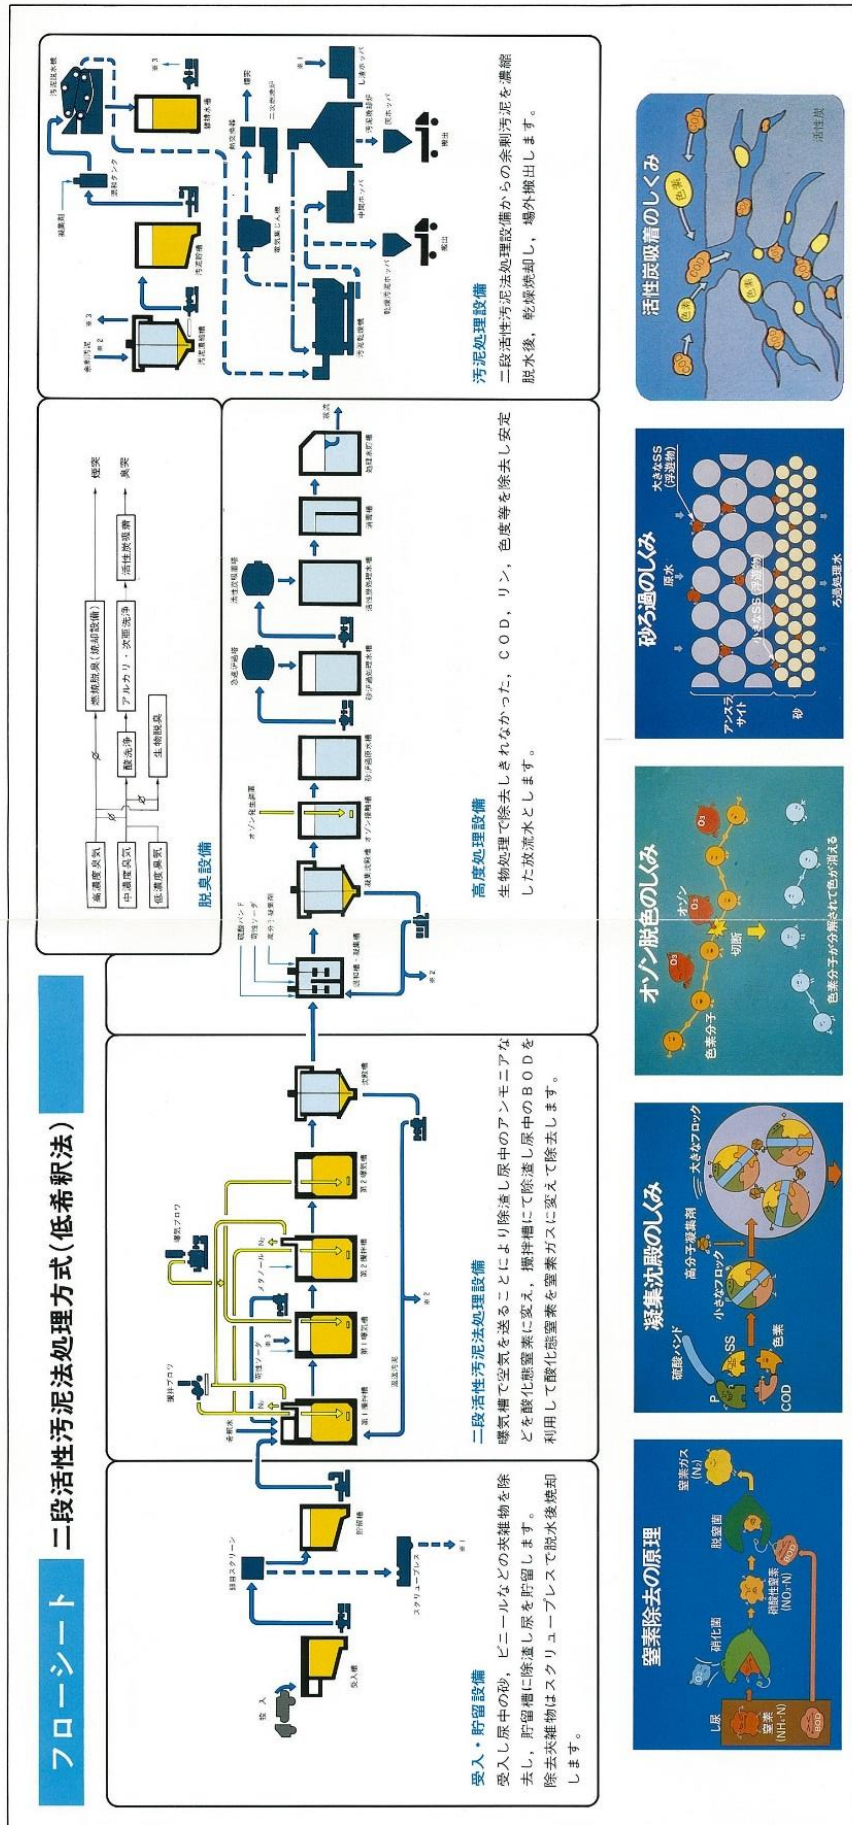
フローシート　二段活性汚泥法処理方式（低希釈法）

受入・貯留設備
受入し尿中の砂、ビニールなどの夾雑物を除去し、貯留槽に除渣し尿を貯留します。
除去夾雑物はスクリュープレスで脱水後焼却します。

二段活性汚泥法処理設備
曝気槽で空気を送ることにより除渣し尿中のアンモニアなどを酸化態窒素に変え、撹拌槽にて除渣し尿中のＢＯＤを利用して酸化態窒素を窒素ガスに変えて除去します。

高度処理設備
生物処理で除去しきれなかった、ＣＯＤ、リン、色度等を除去し安定した放流水とします。

脱臭設備
高濃度臭気
中濃度臭気
低濃度臭気
燃焼脱臭（焼却設備）
酸洗浄
アルカリ・次亜洗浄
生物脱臭
活性炭吸着
→煙突
→排気

汚泥処理設備
二段活性汚泥処理設備からの余剰汚泥を濃縮脱水後、乾燥焼却し、場外搬出します。

窒素除去の原理
し尿
窒素(NH₄-N)
硝化菌
硝酸性窒素(NO₃-N)
脱窒菌
窒素ガス(N₂)
BOD

凝集沈殿のしくみ
凝集剤
硫酸バンド
SS
色素
COD
P
小さなフロック
高分子凝集剤
大きなフロック

オゾン脱色のしくみ
色素分子
オゾン
O₃
切断
色素分子が分解されて色が消える

砂ろ過のしくみ
原水
大きなSS(浮遊物)
小さなSS(浮遊物)
アンスラサイト
砂
ろ過処理水

活性炭吸着のしくみ
色素
COD
活性炭